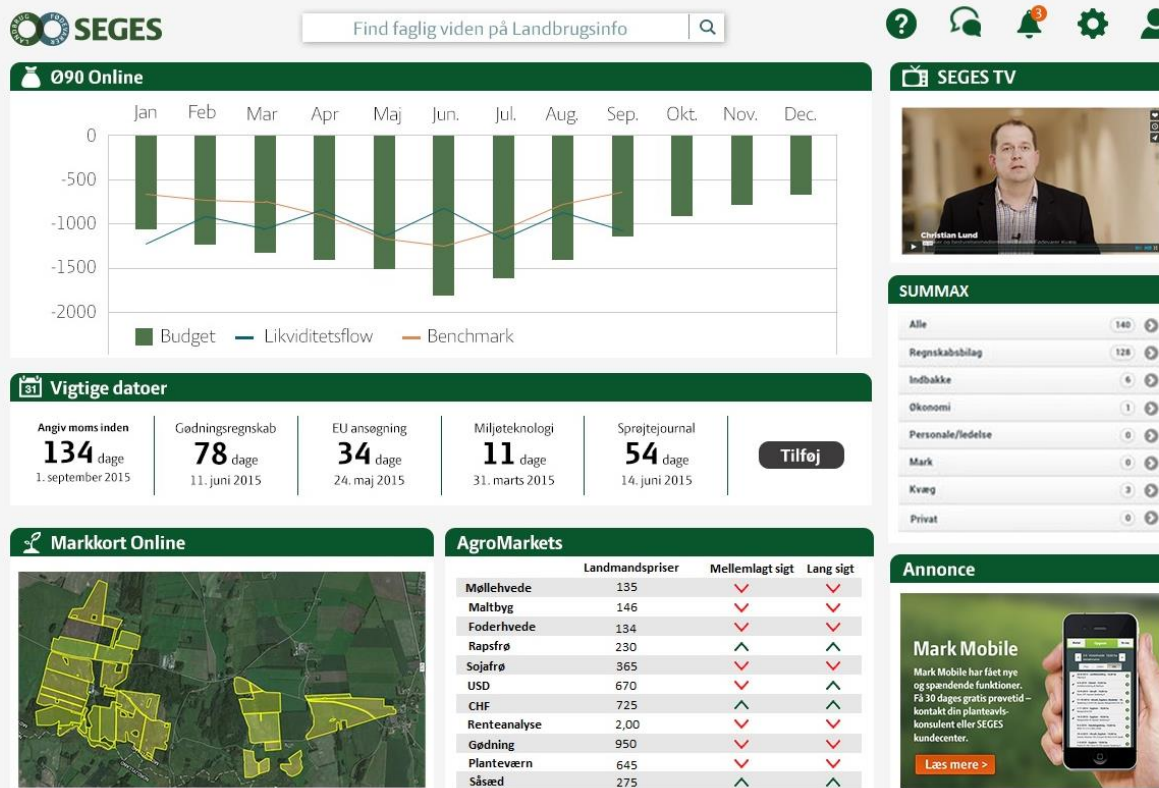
SEGES

Find faglig viden på Landbrugsinfo

3

Ø90 Online

| Jan | Feb | Mar | Apr | Maj | Jun. | Jul. | Aug. | Sep. | Okt. | Nov. | Dec. |

0
-500
-1000
-1500
-2000

Budget   Likviditetsflow   Benchmark

Vigtige datoer

Angiv moms inden
134 dage
1. september 2015

Gødningsregnskab
78 dage
11. juni 2015

EU ansøgning
34 dage
24. maj 2015

Miljøteknologi
11 dage
31. marts 2015

Sprøjtejournal
54 dage
14. juni 2015

Tilføj

Markkort Online

AgroMarkets

| | Landmandspriser | Mellemlagt sigt | Lang sigt |
|---|---|---|---|
| Møllehvede | 135 | | |
| Maltbyg | 146 | | |
| Foderhvede | 134 | | |
| Rapsfrø | 230 | | |
| Sojafrø | 365 | | |
| USD | 670 | | |
| CHF | 725 | | |
| Renteanalyse | 2,00 | | |
| Gødning | 950 | | |
| Planteværn | 645 | | |
| Såsæd | 275 | | |

SEGES TV

Christian Lund

SUMMAX

| Alle | 140 |
|---|---|
| Regnskabsbilag | 128 |
| Indbakke | 6 |
| Økonomi | 1 |
| Personale/ledelse | 0 |
| Mark | 0 |
| Kvæg | 3 |
| Privat | 0 |

Annonce

Mark Mobile

Mark Mobile har fået nye og spændende funktioner. Få 30 dages gratis prøvetid – kontakt din planteavlskonsulent eller SEGES kundecenter.

Læs mere >